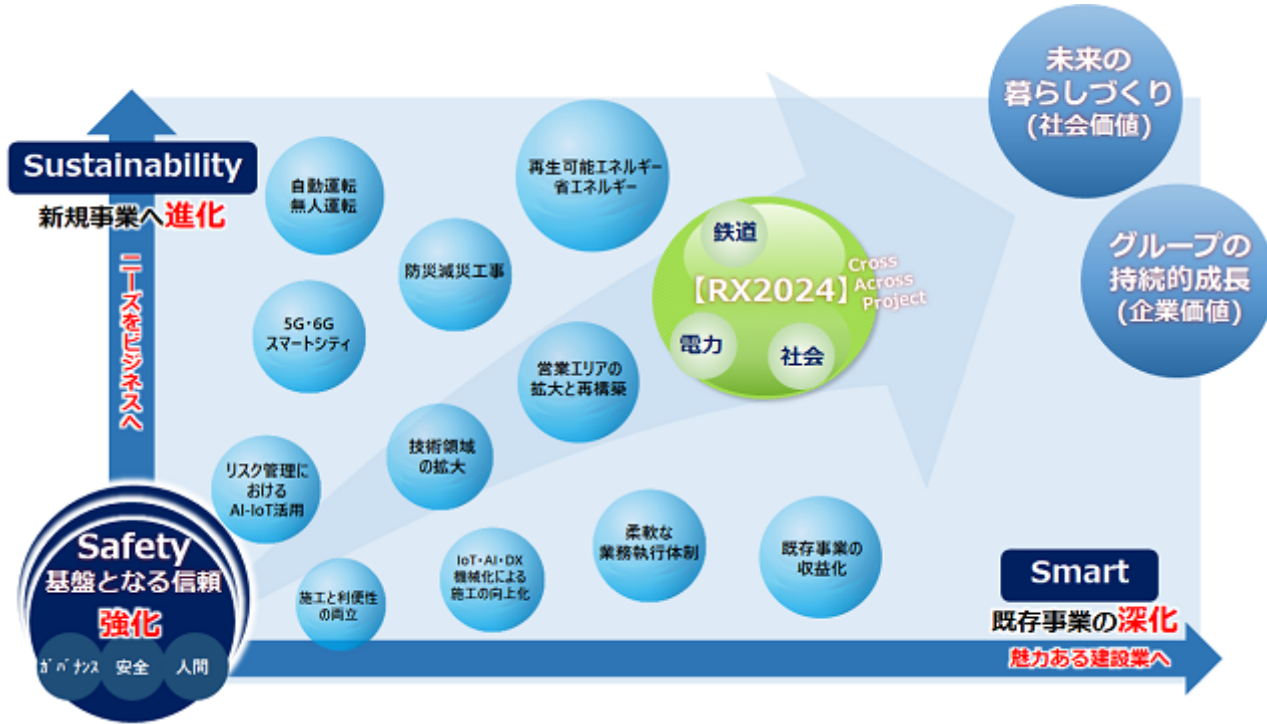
未来の
暮らしづくり
(社会価値)

Sustainability
新規事業へ進化

ニーズをビジネスへ

自動運転
無人運転

再生可能エネルギー
省エネルギー

グループの
持続的成長
(企業価値)

防災減災工事

鉄道

【RX2024】

Cross
Across
Project

電力

社会

5G･6G
スマートシティ

営業エリアの
拡大と再構築

技術領域
の拡大

リスク管理に
おける
AI-IoT活用

柔軟な
業務執行体制

既存事業の
収益化

IoT･AI･DX
機械化による
施工の向上化

Safety
基盤となる信頼
強化

ｶﾞﾊﾞﾅﾝｽ
安全
人間

施工と利便性
の両立

Smart
既存事業の深化
魅力ある建設業へ